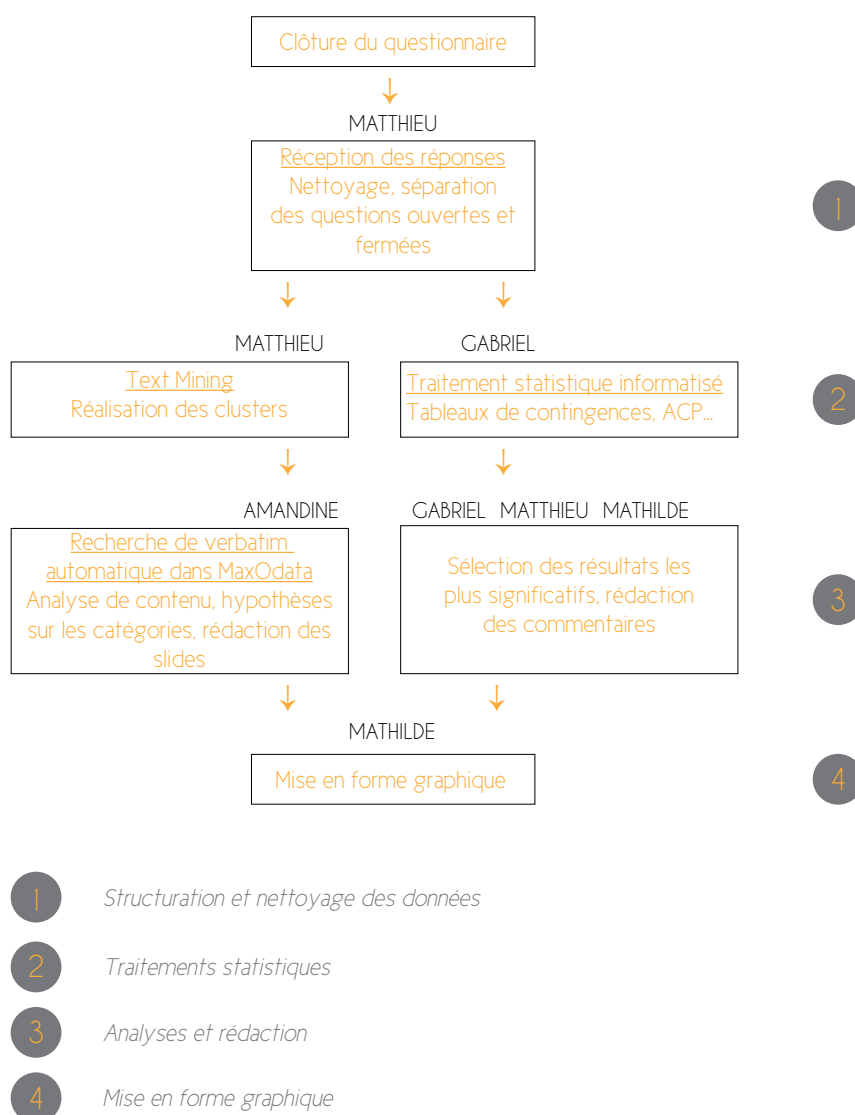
Clôture du questionnaire

MATTHIEU

Réception des réponses
Nettoyage, séparation des questions ouvertes et fermées

1

MATTHIEU

GABRIEL

Text Mining
Réalisation des clusters

Traitement statistique informatisé
Tableaux de contingences, ACP...

2

AMANDINE

GABRIEL MATTHIEU MATHILDE

Recherche de verbatim automatique dans MaxOdata
Analyse de contenu, hypothèses sur les catégories, rédaction des slides

Sélection des résultats les plus significatifs, rédaction des commentaires

3

MATHILDE

Mise en forme graphique

4

1 Structuration et nettoyage des données

2 Traitements statistiques

3 Analyses et rédaction

4 Mise en forme graphique